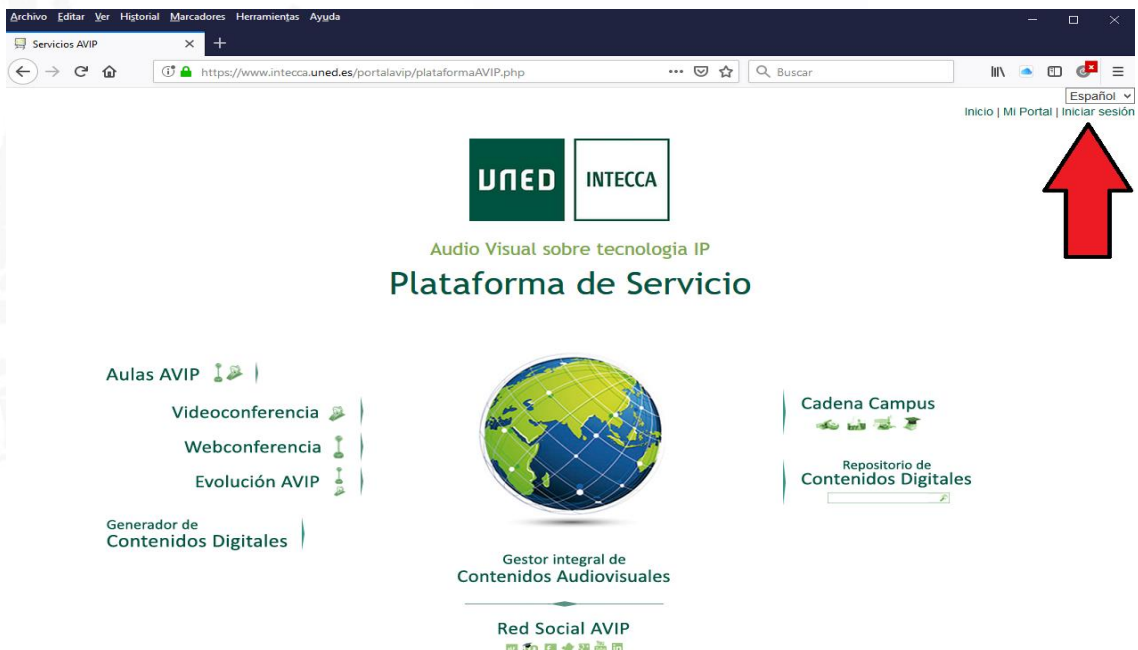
Archivo Editar Ver Historial Marcadores Herramientas Ayuda

Servicios AVIP

https://www.intecca.uned.es/portalavip/plataformaAVIP.php

Buscar

Español

Inicio | Mi Portal | Iniciar sesión

UNED INTECCA

Audio Visual sobre tecnologia IP

Plataforma de Servicio

Aulas AVIP

Videoconferencia

Webconferencia

Evolución AVIP

Generador de Contenidos Digitales

Cadena Campus

Repositorio de Contenidos Digitales

Gestor integral de Contenidos Audiovisuales

Red Social AVIP